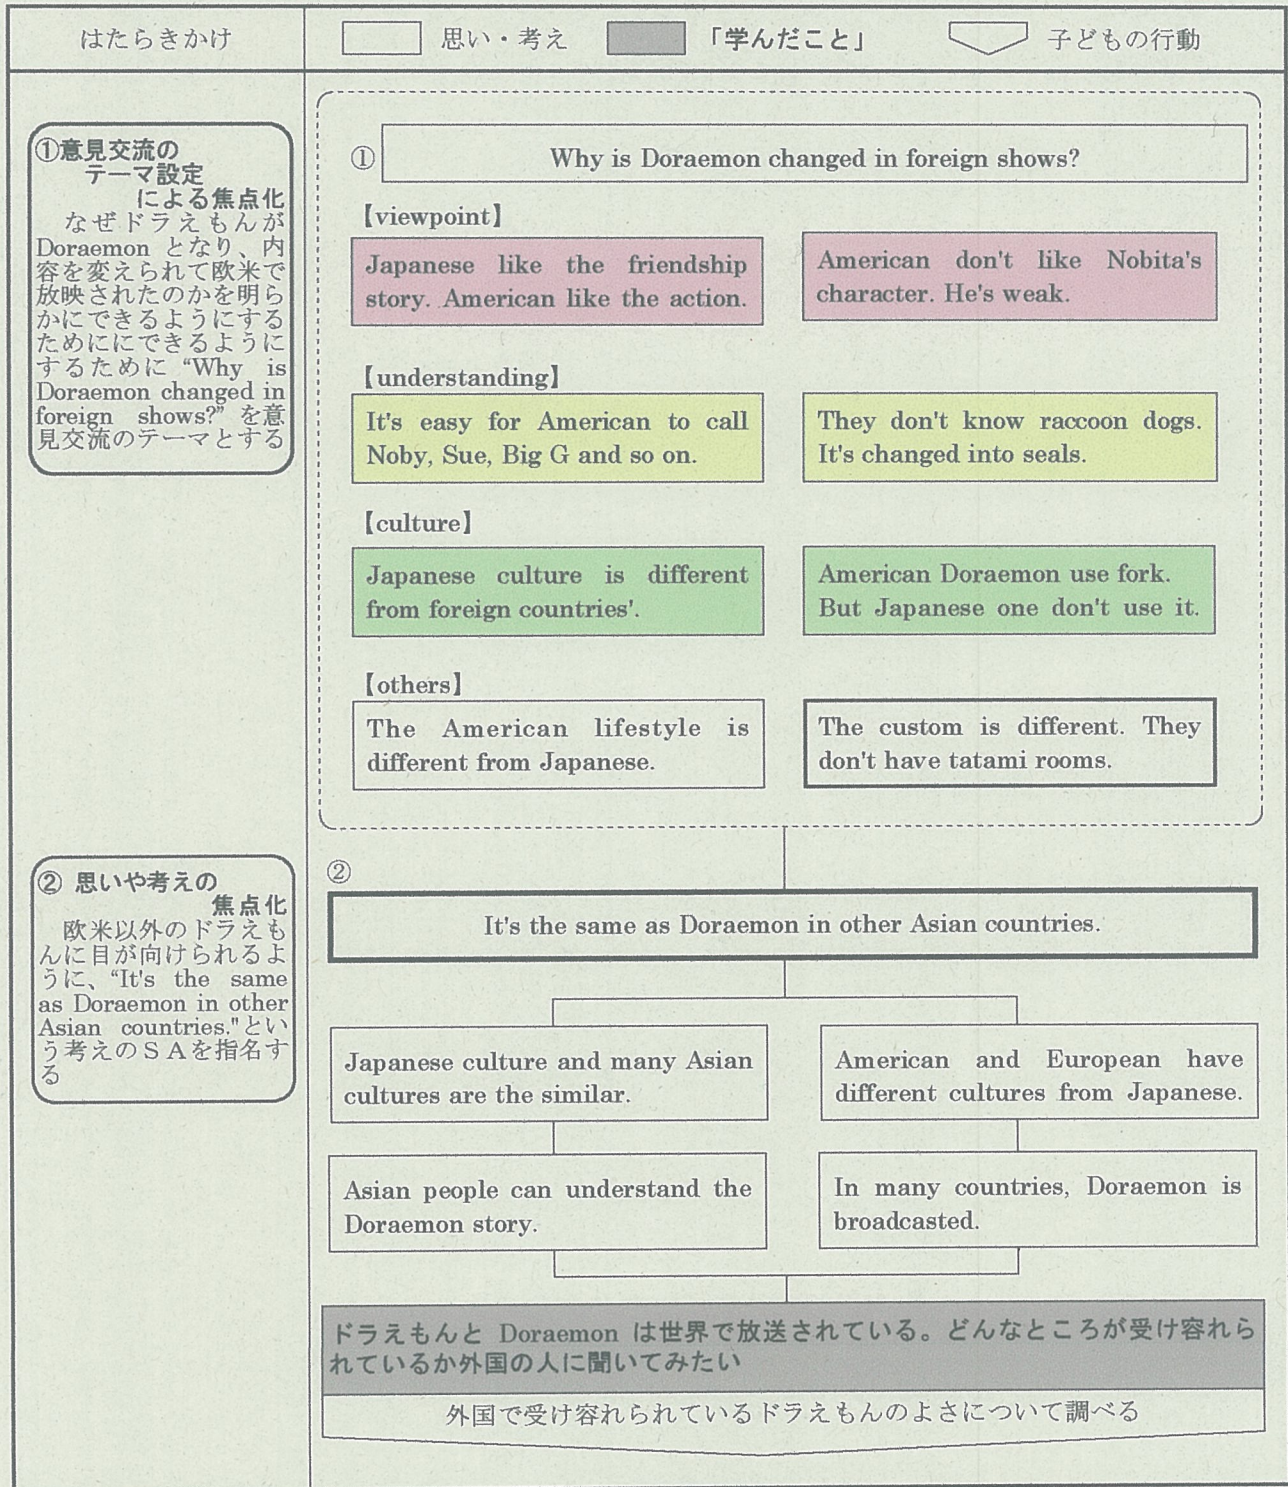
はたらきかけ

思い・考え

「学んだこと」

子どもの行動

①意見交流のテーマ設定による焦点化

なぜドラえもんがDoraemonとなり、内容を変えられて欧米で放映されたのかを明らかにできるようにするためにできるようにするために“Why is Doraemon changed in foreign shows?”を意見交流のテーマとする

① Why is Doraemon changed in foreign shows?

【viewpoint】

Japanese like the friendship story. American like the action.

American don't like Nobita's character. He's weak.

【understanding】

It's easy for American to call Noby, Sue, Big G and so on.

They don't know raccoon dogs. It's changed into seals.

【culture】

Japanese culture is different from foreign countries'.

American Doraemon use fork. But Japanese one don't use it.

【others】

The American lifestyle is different from Japanese.

The custom is different. They don't have tatami rooms.

② 思いや考えの焦点化

欧米以外のドラえもんに目が向けられるように、“It's the same as Doraemon in other Asian countries.”という考えのSAを指名する

②

It's the same as Doraemon in other Asian countries.

Japanese culture and many Asian cultures are the similar.

American and European have different cultures from Japanese.

Asian people can understand the Doraemon story.

In many countries, Doraemon is broadcasted.

ドラえもんと Doraemon は世界で放送されている。どんなところが受け容れられているか外国の人に聞いてみたい

外国で受け容れられているドラえもんのよさについて調べる